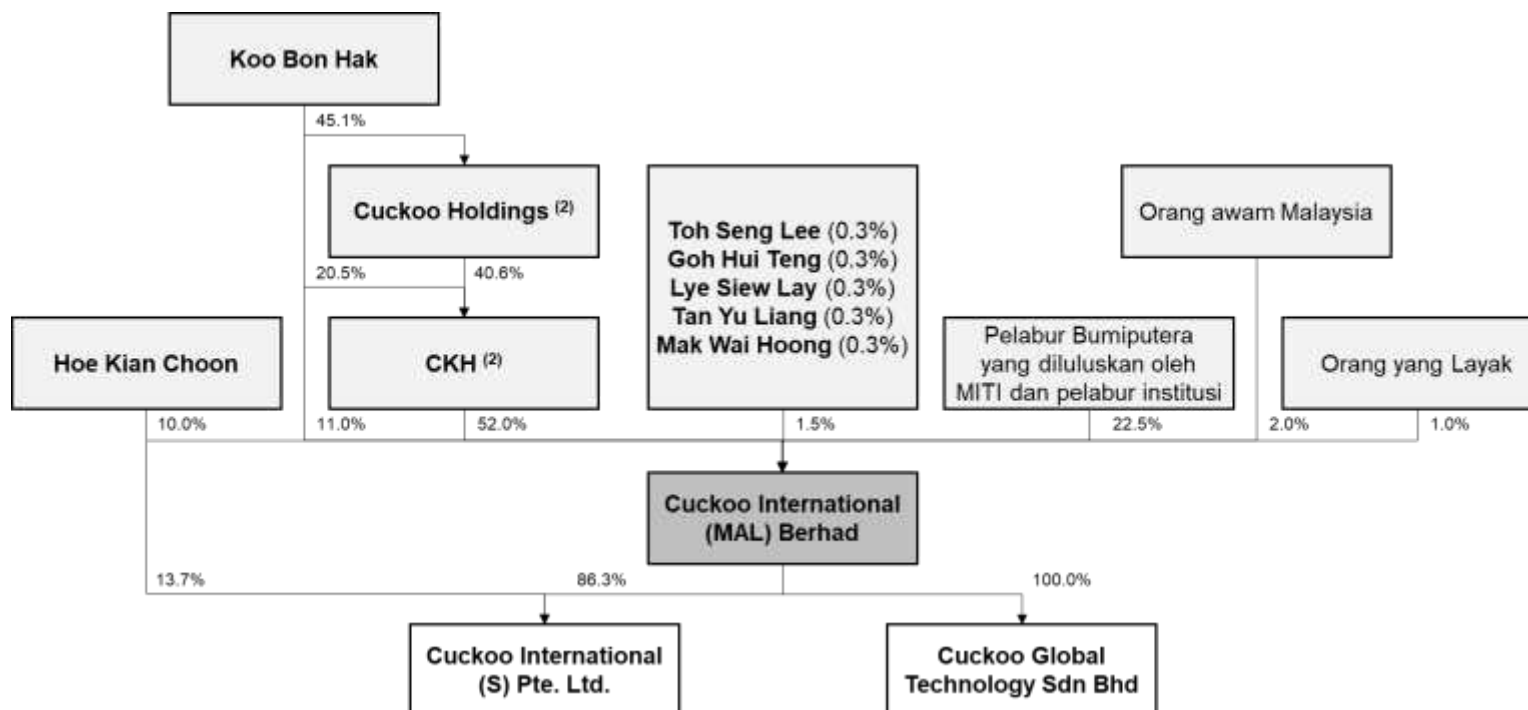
Koo Bon Hak

45.1%

Cuckoo Holdings $^{(2)}$

20.5%

40.6%

Toh Seng Lee (0.3%)
Goh Hui Teng (0.3%)
Lye Siew Lay (0.3%)
Tan Yu Liang (0.3%)
Mak Wai Hoong (0.3%)

Orang awam Malaysia

Hoe Kian Choon

CKH $^{(2)}$

Pelabur Bumiputera yang diluluskan oleh MITI dan pelabur institusi

Orang yang Layak

10.0%

11.0%

52.0%

1.5%

22.5%

2.0%

1.0%

Cuckoo International (MAL) Berhad

13.7%

86.3%

100.0%

Cuckoo International (S) Pte. Ltd.

Cuckoo Global Technology Sdn Bhd